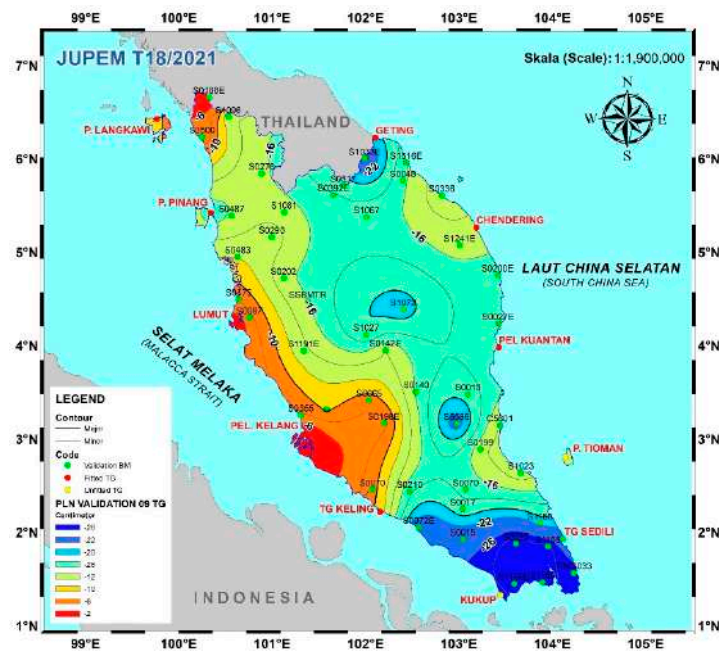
99°E 100°E 101°E 102°E 103°E 104°E 105°E

JUPEM T18/2021

Skala (Scale): 1:1,900,000

N
W E
S

7°N 6°N 5°N 4°N 3°N 2°N 1°N

THAILAND

P. LANGKAWI

GETING

P. PINANG

CHENDERING

LAUT CHINA SELATAN
(SOUTH CHINA SEA)

LUMUT

SELAT MELAKA
(MALACCA STRAIT)

PEL. KUANTAN

PEL. KELANG

P. TIOMAN

TG KELING

TG SEDILI

KUKUP

INDONESIA

S0108E S0006 S0500 S0270 S0487 S1081 S0290 S0483 S0202 S0477 S0087 S1191E S0365 S1031 S0411 S0392E S1510E S0048 S0336 S1067 S1241E S0208E S1027 S0142E S0027E S1073 S0140 S0013 S0065 S0198E S0329 C5001 S0199 S1023 S0070 S0210 S0079 S0017 S0072E S0015 S1033 S1035

-16 -10 -6 -22 -16 -16 -10 -16 -22 -26 -16 -6

LEGEND
Contour
Major
Minor
Code
Validation BM
Fitted TG
Omitted TG
PLN VALIDATION 09 TG
Centimeter
-26
-22
-20
-16
-12
-10
-6
-2